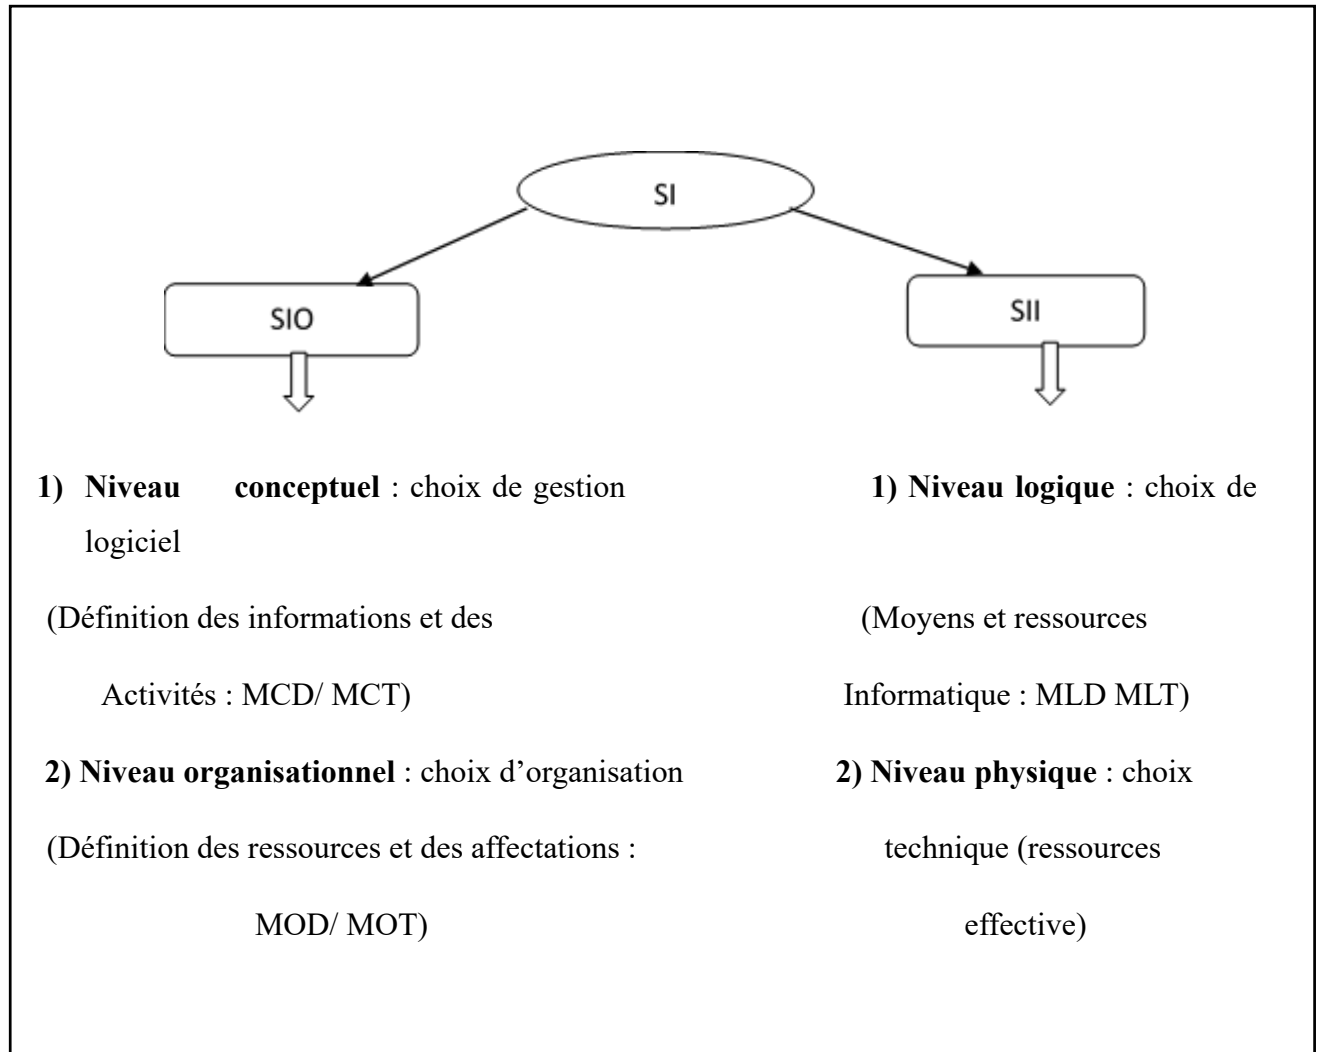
SI

SIO

SII

1) **Niveau conceptuel** : choix de gestion

(Définition des informations et des Activités : MCD/ MCT)

2) **Niveau organisationnel** : choix d'organisation

(Définition des ressources et des affectations : MOD/ MOT)

1) **Niveau logique** : choix de logiciel

(Moyens et ressources Informatique : MLD MLT)

2) **Niveau physique** : choix technique (ressources effective)